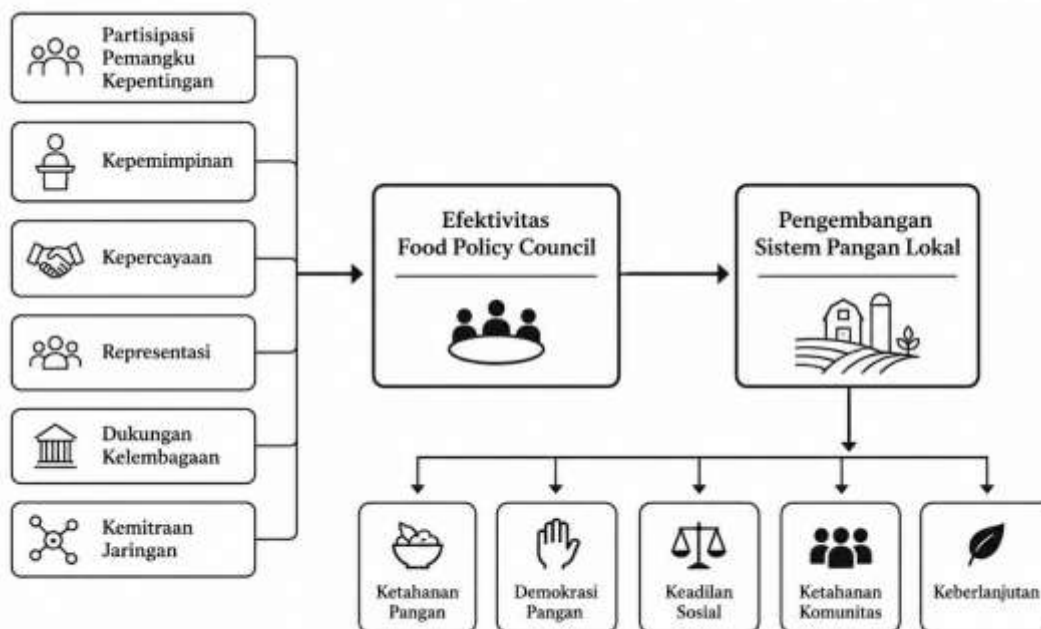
Partisipasi Pemangku Kepentingan

Kepemimpinan

Kepercayaan

Representasi

Dukungan Kelembagaan

Kemitraan Jaringan

Efektivitas Food Policy Council

Pengembangan Sistem Pangan Lokal

Ketahanan Pangan

Demokrasi Pangan

Keadilan Sosial

Ketahanan Komunitas

Keberlanjutan